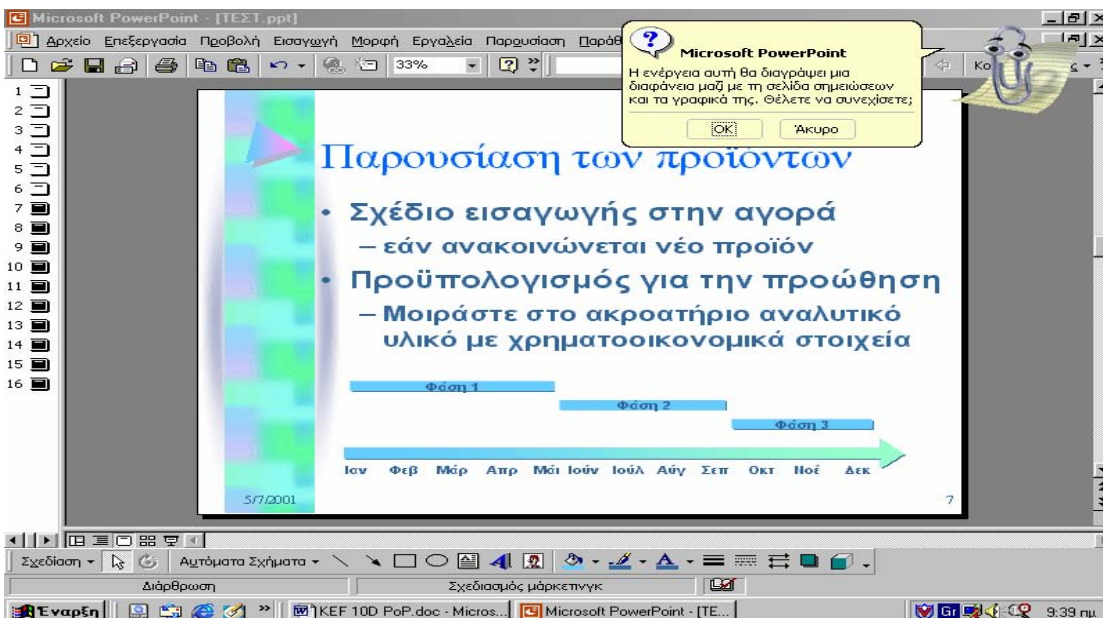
Microsoft PowerPoint - [ΤΕΣΤ.ppt]

Αρχείο Επεξεργασία Προβολή Εισαγωγή Μορφή Εργαλεία Παρουσίαση Παράθ

33%

Microsoft PowerPoint
Η ενέργεια αυτή θα διαγράψει μια διαφάνεια μαζί με τη σελίδα σημειώσεων και τα γραφικά της. Θέλετε να συνεχίσετε;

OK Άκυρο

1 2 3 4 5 6 7 8 9 10 11 12 13 14 15 16

Παρουσίαση των προϊόντων

• Σχέδιο εισαγωγής στην αγορά
– εάν ανακοινώνεται νέο προϊόν
• Προϋπολογισμός για την προώθηση
– Μοιράστε στο ακροατήριο αναλυτικό υλικό με χρηματοοικονομικά στοιχεία

Φάση 1
Φάση 2
Φάση 3

Ιαν Φεβ Μάρ Απρ Μάι Ιούν Ιούλ Αύγ Σεπ Οκτ Νοέ Δεκ

5/7/2001
7

Σχεδίαση Αυτόματα Σχήματα

Διάρθρωση Σχεδιασμός μάρκετινγκ

Έναρξη KEF 10D PoP.doc - Micros... Microsoft PowerPoint - [TE... 9:39 πμ